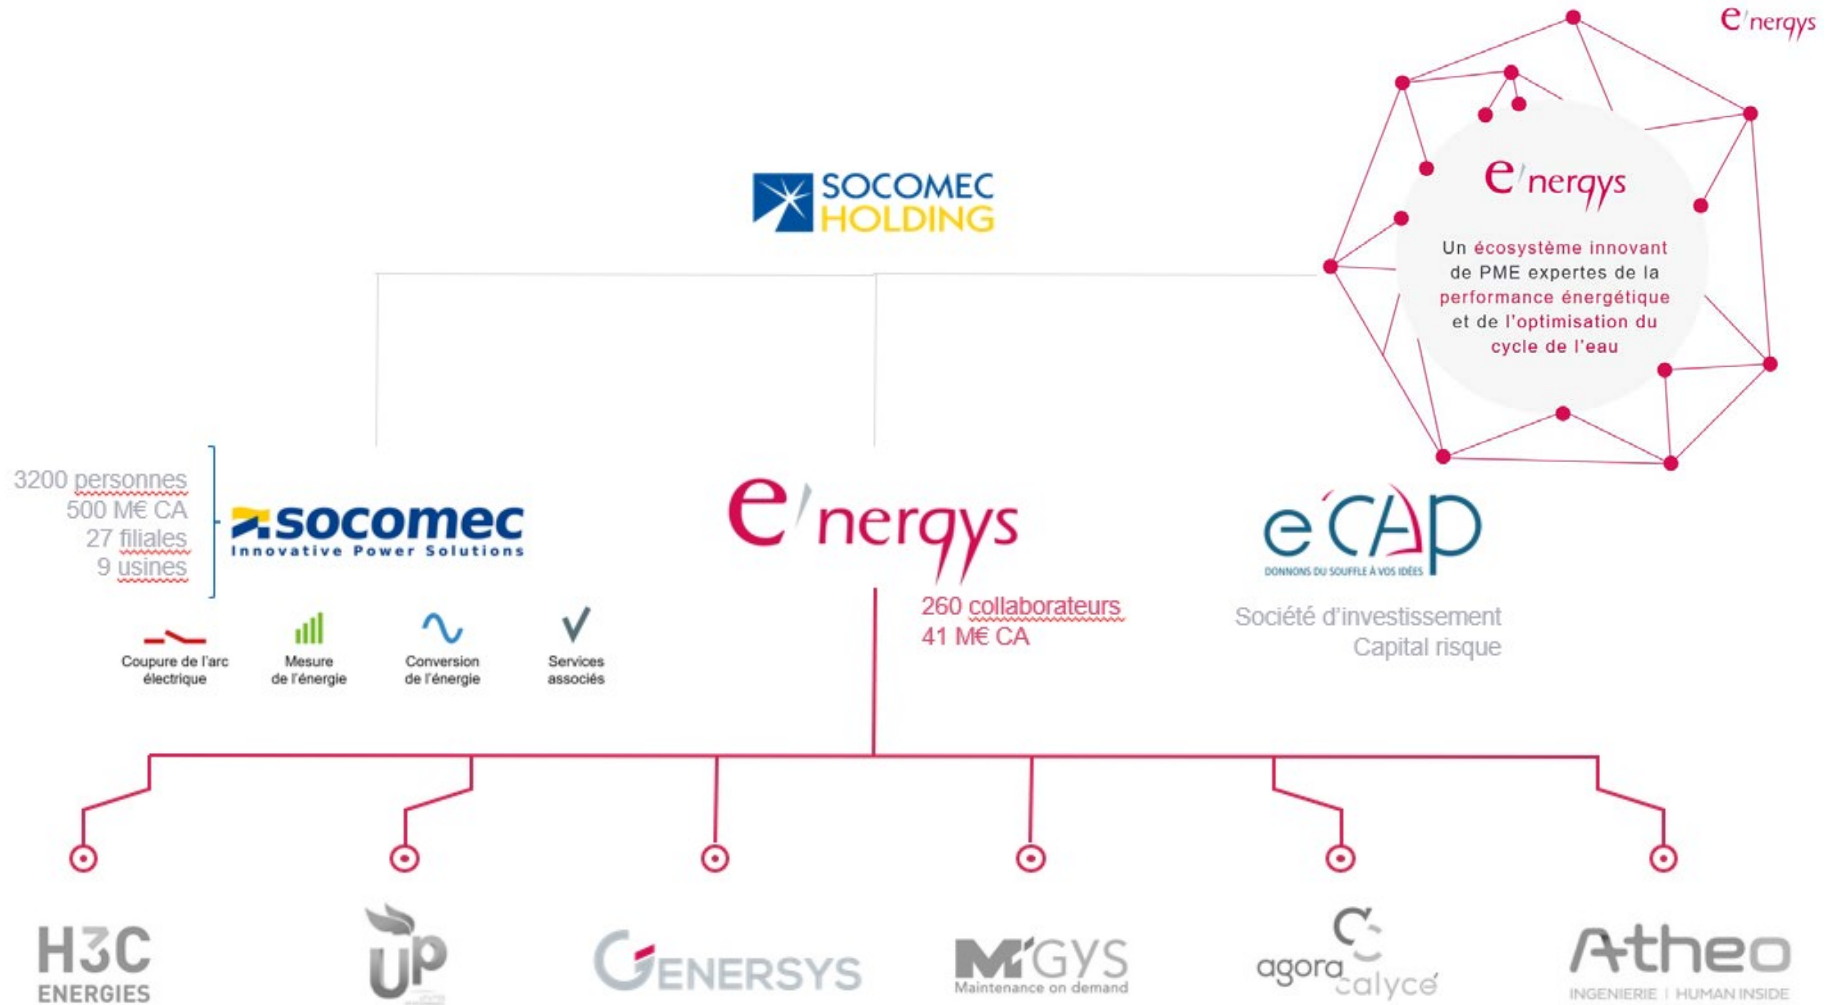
e'nergys

e'nergys

Un écosystème innovant de PME expertes de la performance énergétique et de l'optimisation du cycle de l'eau

SOCOMEC HOLDING

3200 personnes
500 M€ CA
27 filiales
9 usines

socomec
Innovative Power Solutions

Coupure de l'arc électrique

Mesure de l'énergie

Conversion de l'énergie

Services associés

e'nergys

260 collaborateurs
41 M€ CA

eCAp
DONNONS DU SOUFFLE À VOS IDÉES

Société d'investissement
Capital risque

H3C ENERGIES

UP

GENERSYS

M'GYS
Maintenance on demand

agora calycé

Atheo
INGENIERIE | HUMAN INSIDE